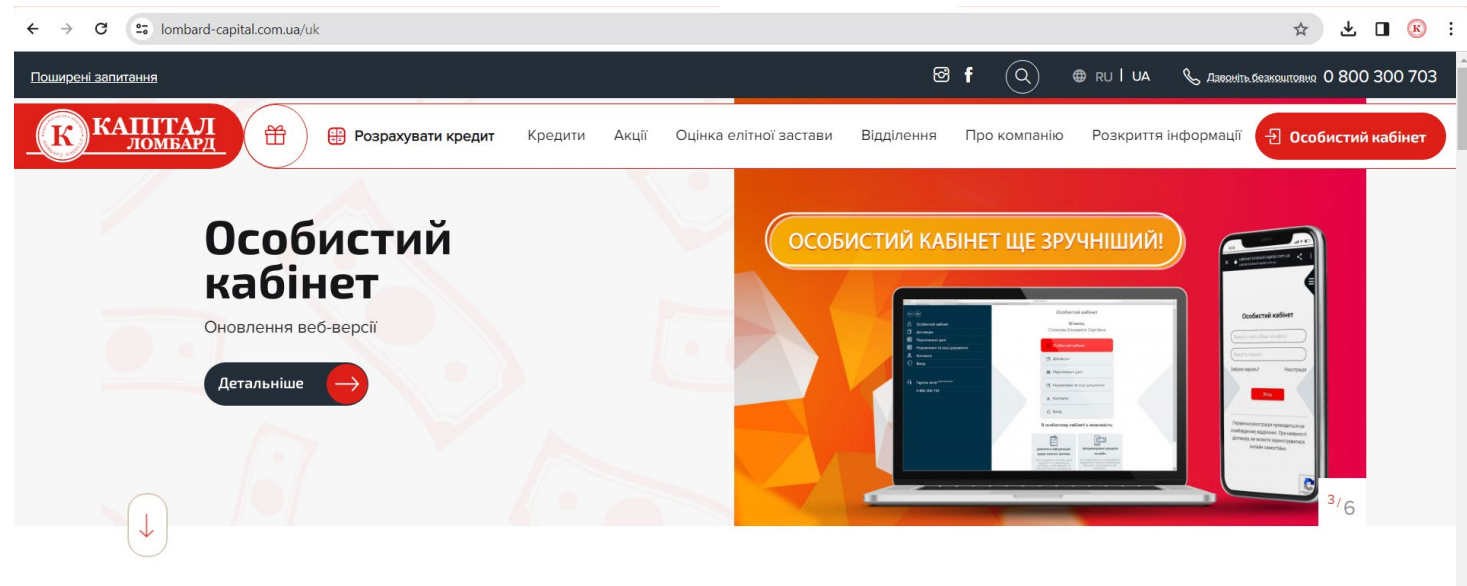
lombard-capital.com.ua/uk

Поширені запитання

RU | UA

Дзвоніть безкоштовно 0 800 300 703

К КАПІТАЛ ЛОМБАРД

Розрахувати кредит

Кредити

Акції

Оцінка елітної застави

Відділення

Про компанію

Розкриття інформації

Особистий кабінет

Особистий кабінет

Оновлення веб-версії

Детальніше

ОСОБИСТИЙ КАБІНЕТ ЩЕ ЗРУЧНІШИЙ!

Особистий кабінет

Особистий кабінет

3/6